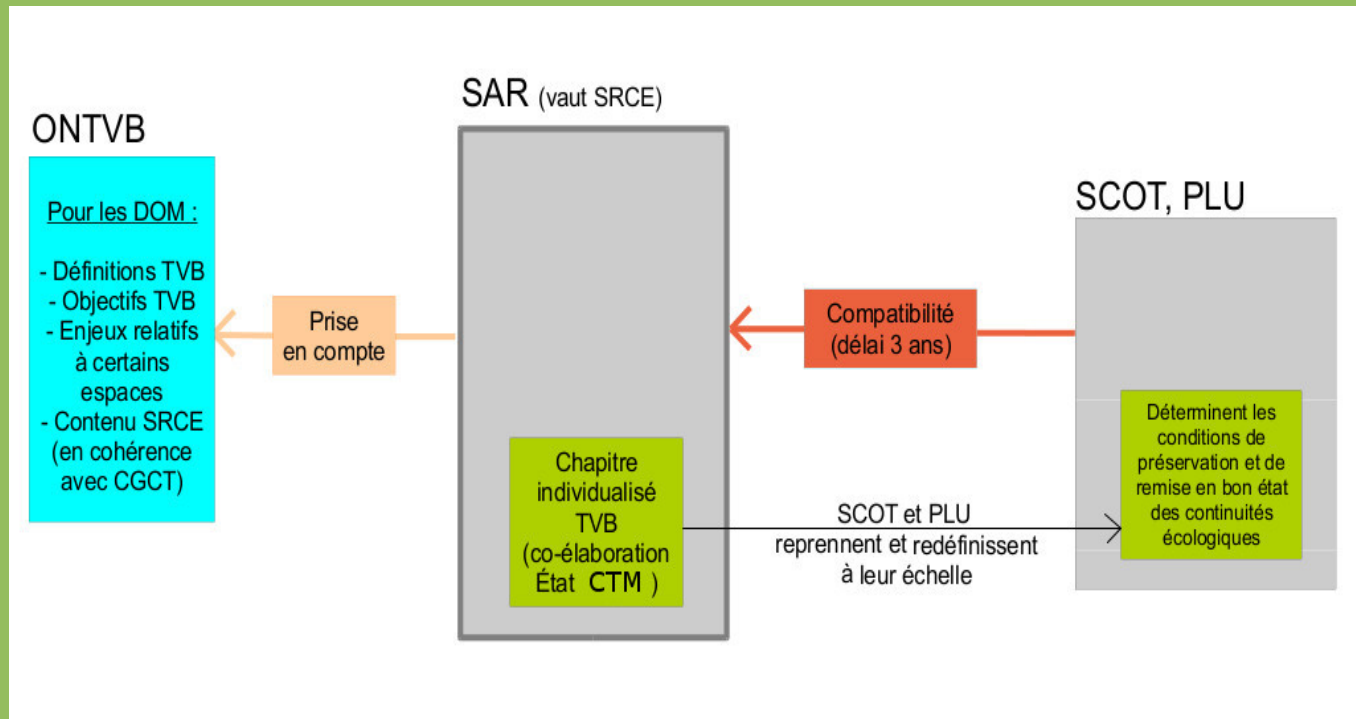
ONTVB

Pour les DOM :

- Définitions TVB
- Objectifs TVB
- Enjeux relatifs à certains espaces
- Contenu SRCE (en cohérence avec CGCT)

Prise en compte

SAR (vaut SRCE)

Chapitre individualisé TVB (co-élaboration État CTM )

Compatibilité (délai 3 ans)

SCOT, PLU

Déterminent les conditions de préservation et de remise en bon état des continuités écologiques

SCOT et PLU reprennent et redéfinissent à leur échelle